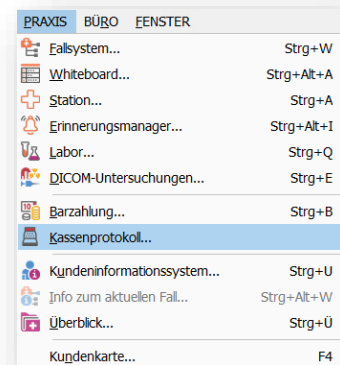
PRAXIS BÜRO FENSTER

Fallsystem... Strg+W
Whiteboard... Strg+Alt+A
Station... Strg+A
Erinnerungsmanager... Strg+Alt+I
Labor... Strg+Q
DICOM-Untersuchungen... Strg+E
Barzahlung... Strg+B
Kassenprotokoll...
Kundeninformationssystem... Strg+U
Info zum aktuellen Fall... Strg+Alt+W
Überblick... Strg+Ü
Kundenkarte... F4